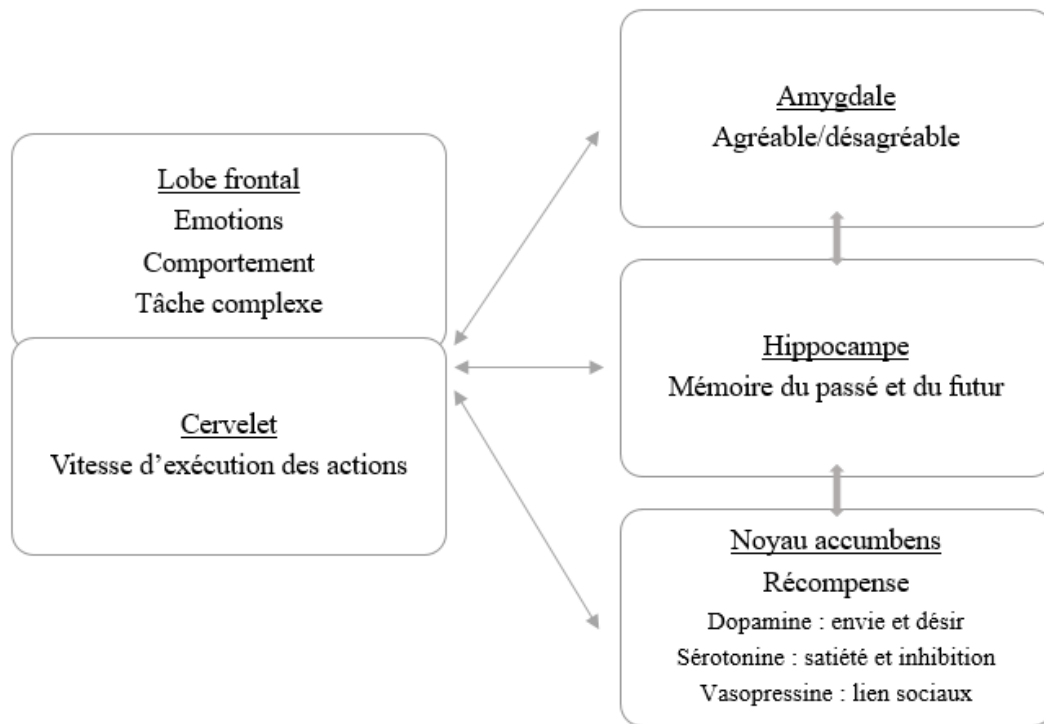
Lobe frontal
Emotions
Comportement
Tâche complexe

Cervelet
Vitesse d'exécution des actions

Amygdale
Agréable/désagréable

Hippocampe
Mémoire du passé et du futur

Noyau accumbens
Récompense
Dopamine : envie et désir
Sérotonine : satiété et inhibition
Vasopressine : lien sociaux